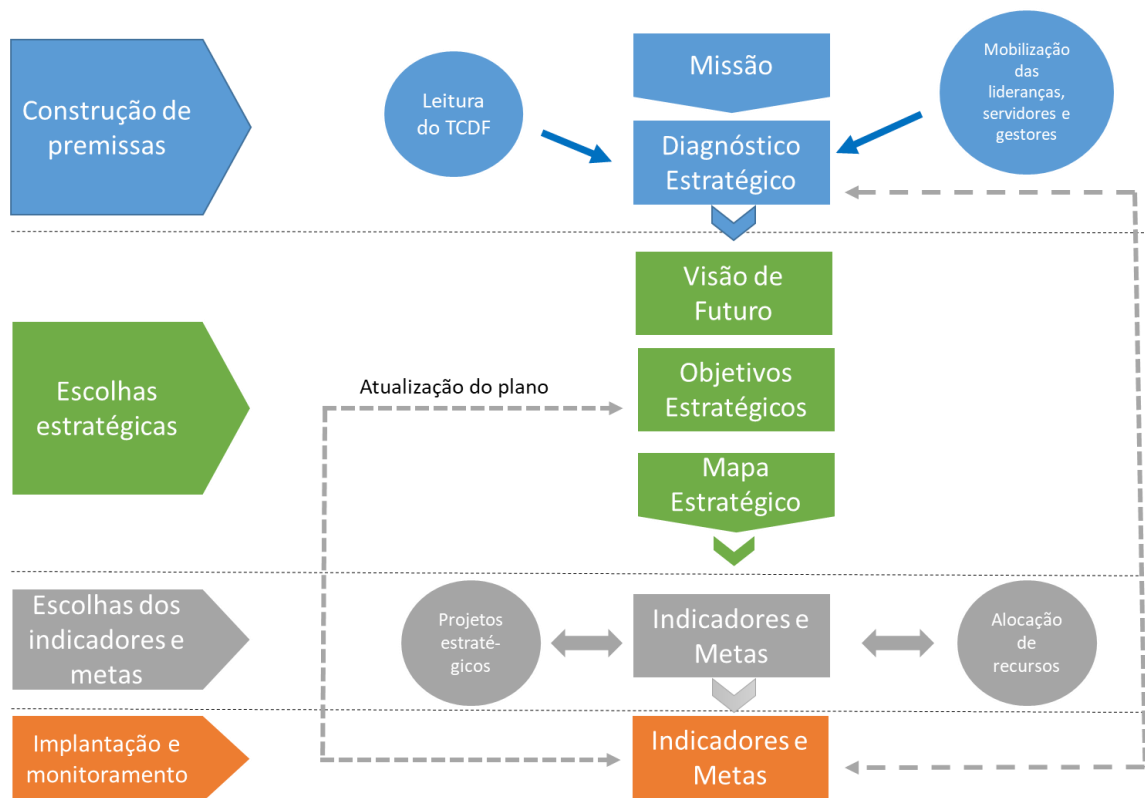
Construção de premissas

Leitura do TCDF

Missão

Diagnóstico Estratégico

Mobilização das lideranças, servidores e gestores

Escolhas estratégicas

Atualização do plano

Visão de Futuro

Objetivos Estratégicos

Mapa Estratégico

Escolhas dos indicadores e metas

Projetos estraté-gicos

Indicadores e Metas

Alocação de recursos

Implantação e monitoramento

Indicadores e Metas